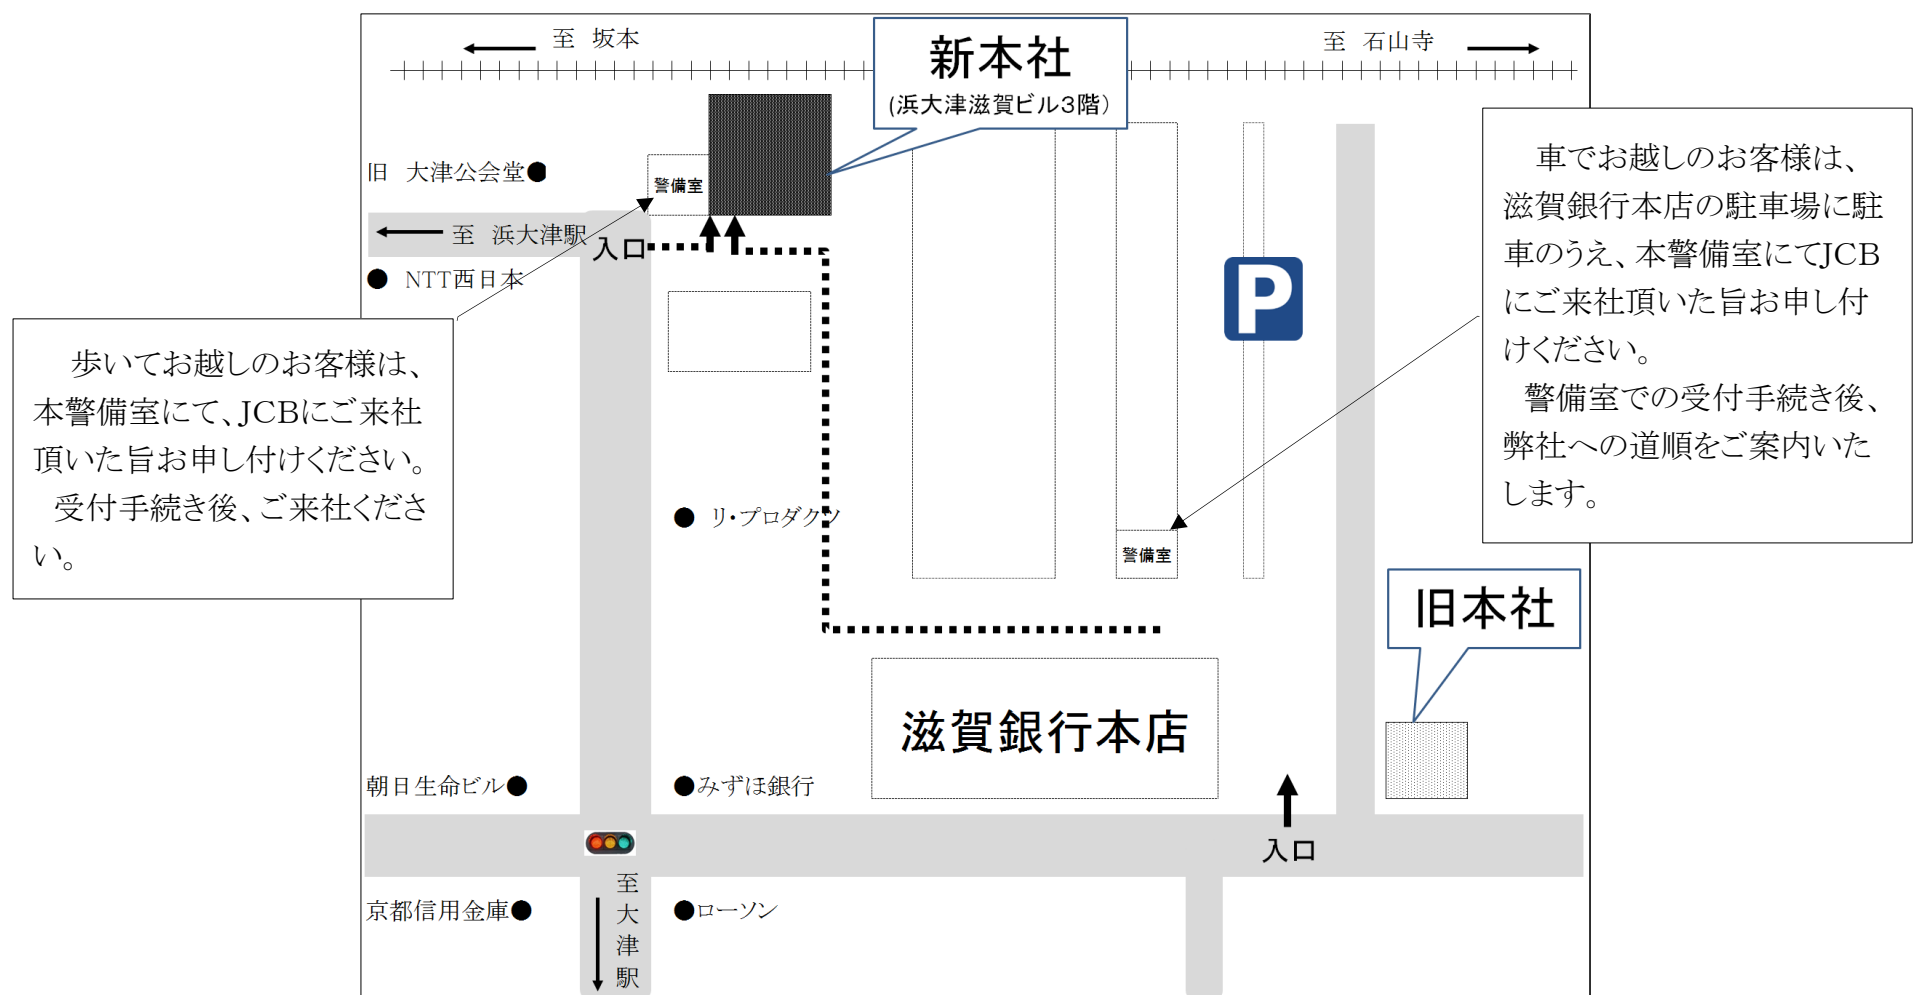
至　坂本

新本社
(浜大津滋賀ビル3階)

至　石山寺

旧　大津公会堂●

警備室

至　浜大津駅

入口

●　NTT西日本

車でお越しのお客様は、滋賀銀行本店の駐車場に駐車のうえ、本警備室にてJCBにご来社頂いた旨お申し付けください。
警備室での受付手続き後、弊社への道順をご案内いたします。

P

歩いてお越しのお客様は、本警備室にて、JCBにご来社頂いた旨お申し付けください。
受付手続き後、ご来社ください。

●　リ・プロダクツ

警備室

旧本社

滋賀銀行本店

朝日生命ビル●

●みずほ銀行

入口

至
大
津
駅

京都信用金庫●

●ローソン